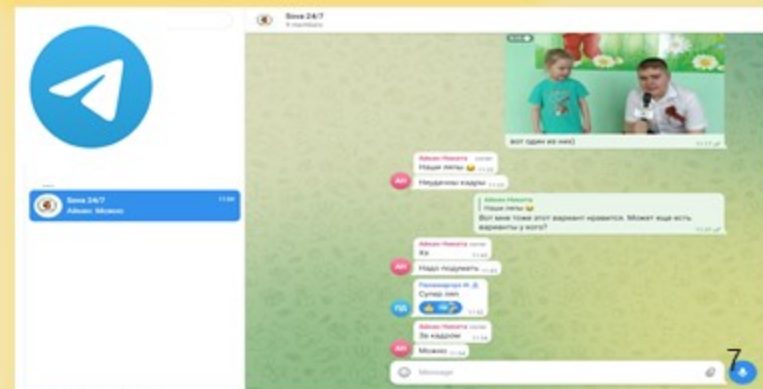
Sova 24/7
6 members

Sova 24/7
Айкин: Можно

вот один из них)

Айкин Никита
Наши ляпы 😂
Неудачные кадры

Айкин Никита
Наши ляпы 😂
Вот мне тоже этот вариант нравится. Может ещё есть варианты у кого?

Айкин Никита
Ха
Надо подумать

Пономарчук И. Д.
Супер )))

Айкин Никита
За кадром
Можно

Message

7